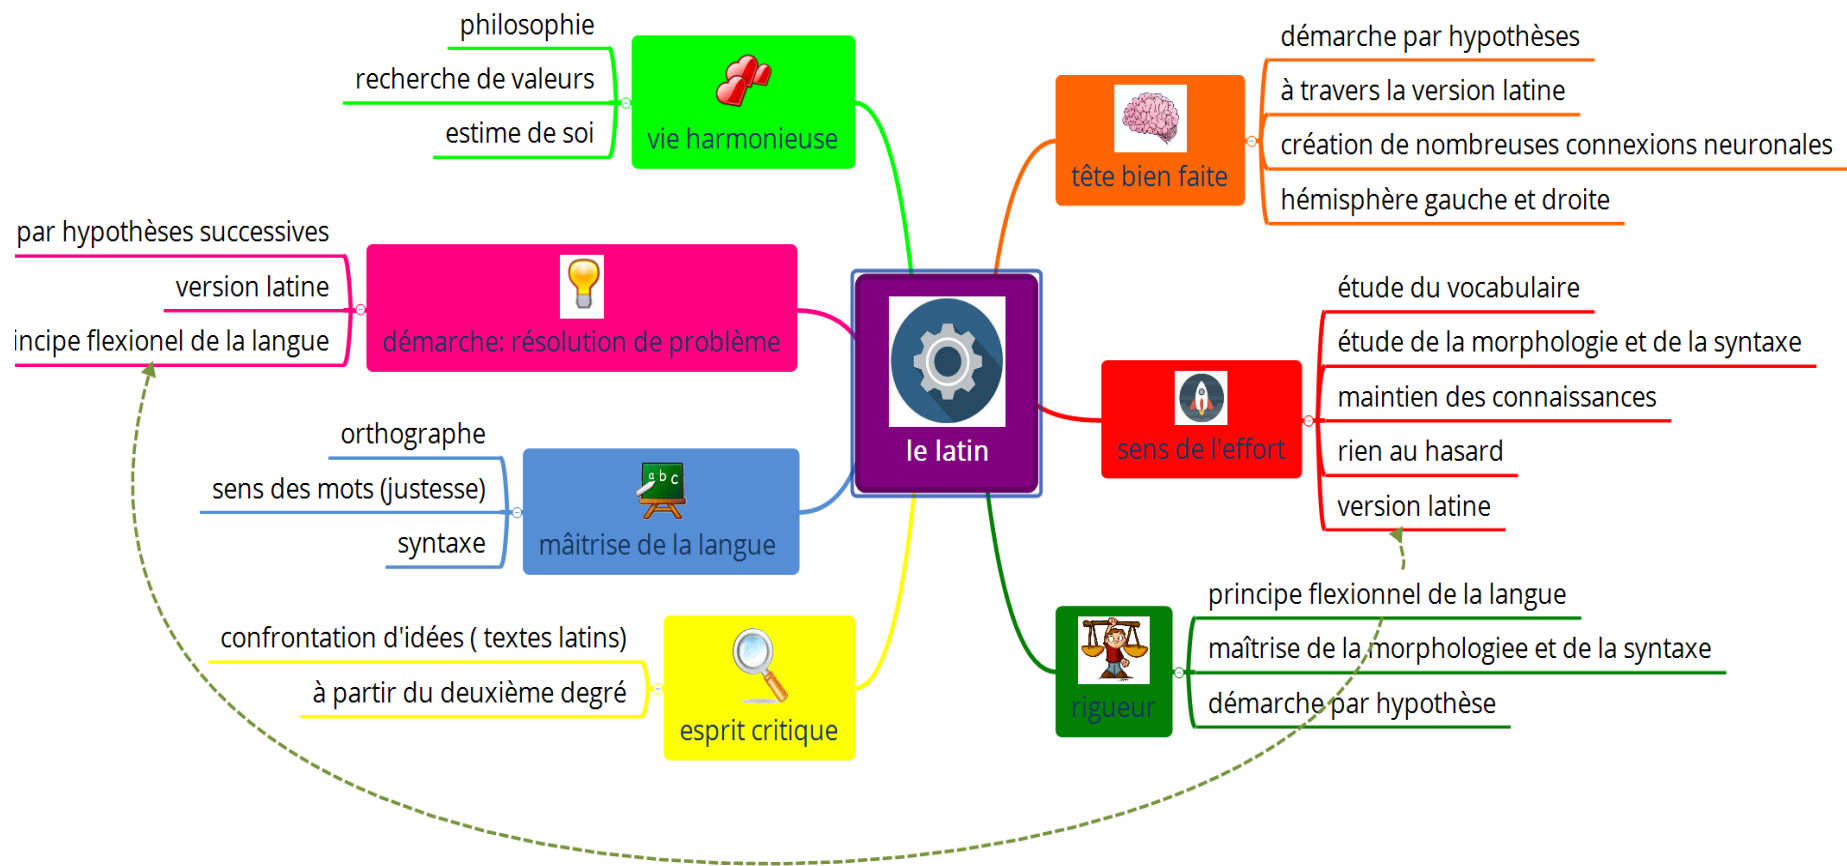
le latin

vie harmonieuse
philosophie
recherche de valeurs
estime de soi

démarche: résolution de problème
par hypothèses successives
version latine
incipe flexionel de la langue

abc
maîtrise de la langue
orthographe
sens des mots (justesse)
syntaxe

esprit critique
confrontation d'idées ( textes latins)
à partir du deuxième degré

tête bien faite
démarche par hypothèses
à travers la version latine
création de nombreuses connexions neuronales
hémisphère gauche et droite

sens de l'effort
étude du vocabulaire
étude de la morphologie et de la syntaxe
maintien des connaissances
rien au hasard
version latine

rigueur
principe flexionnel de la langue
maîtrise de la morphologiee et de la syntaxe
démarche par hypothèse